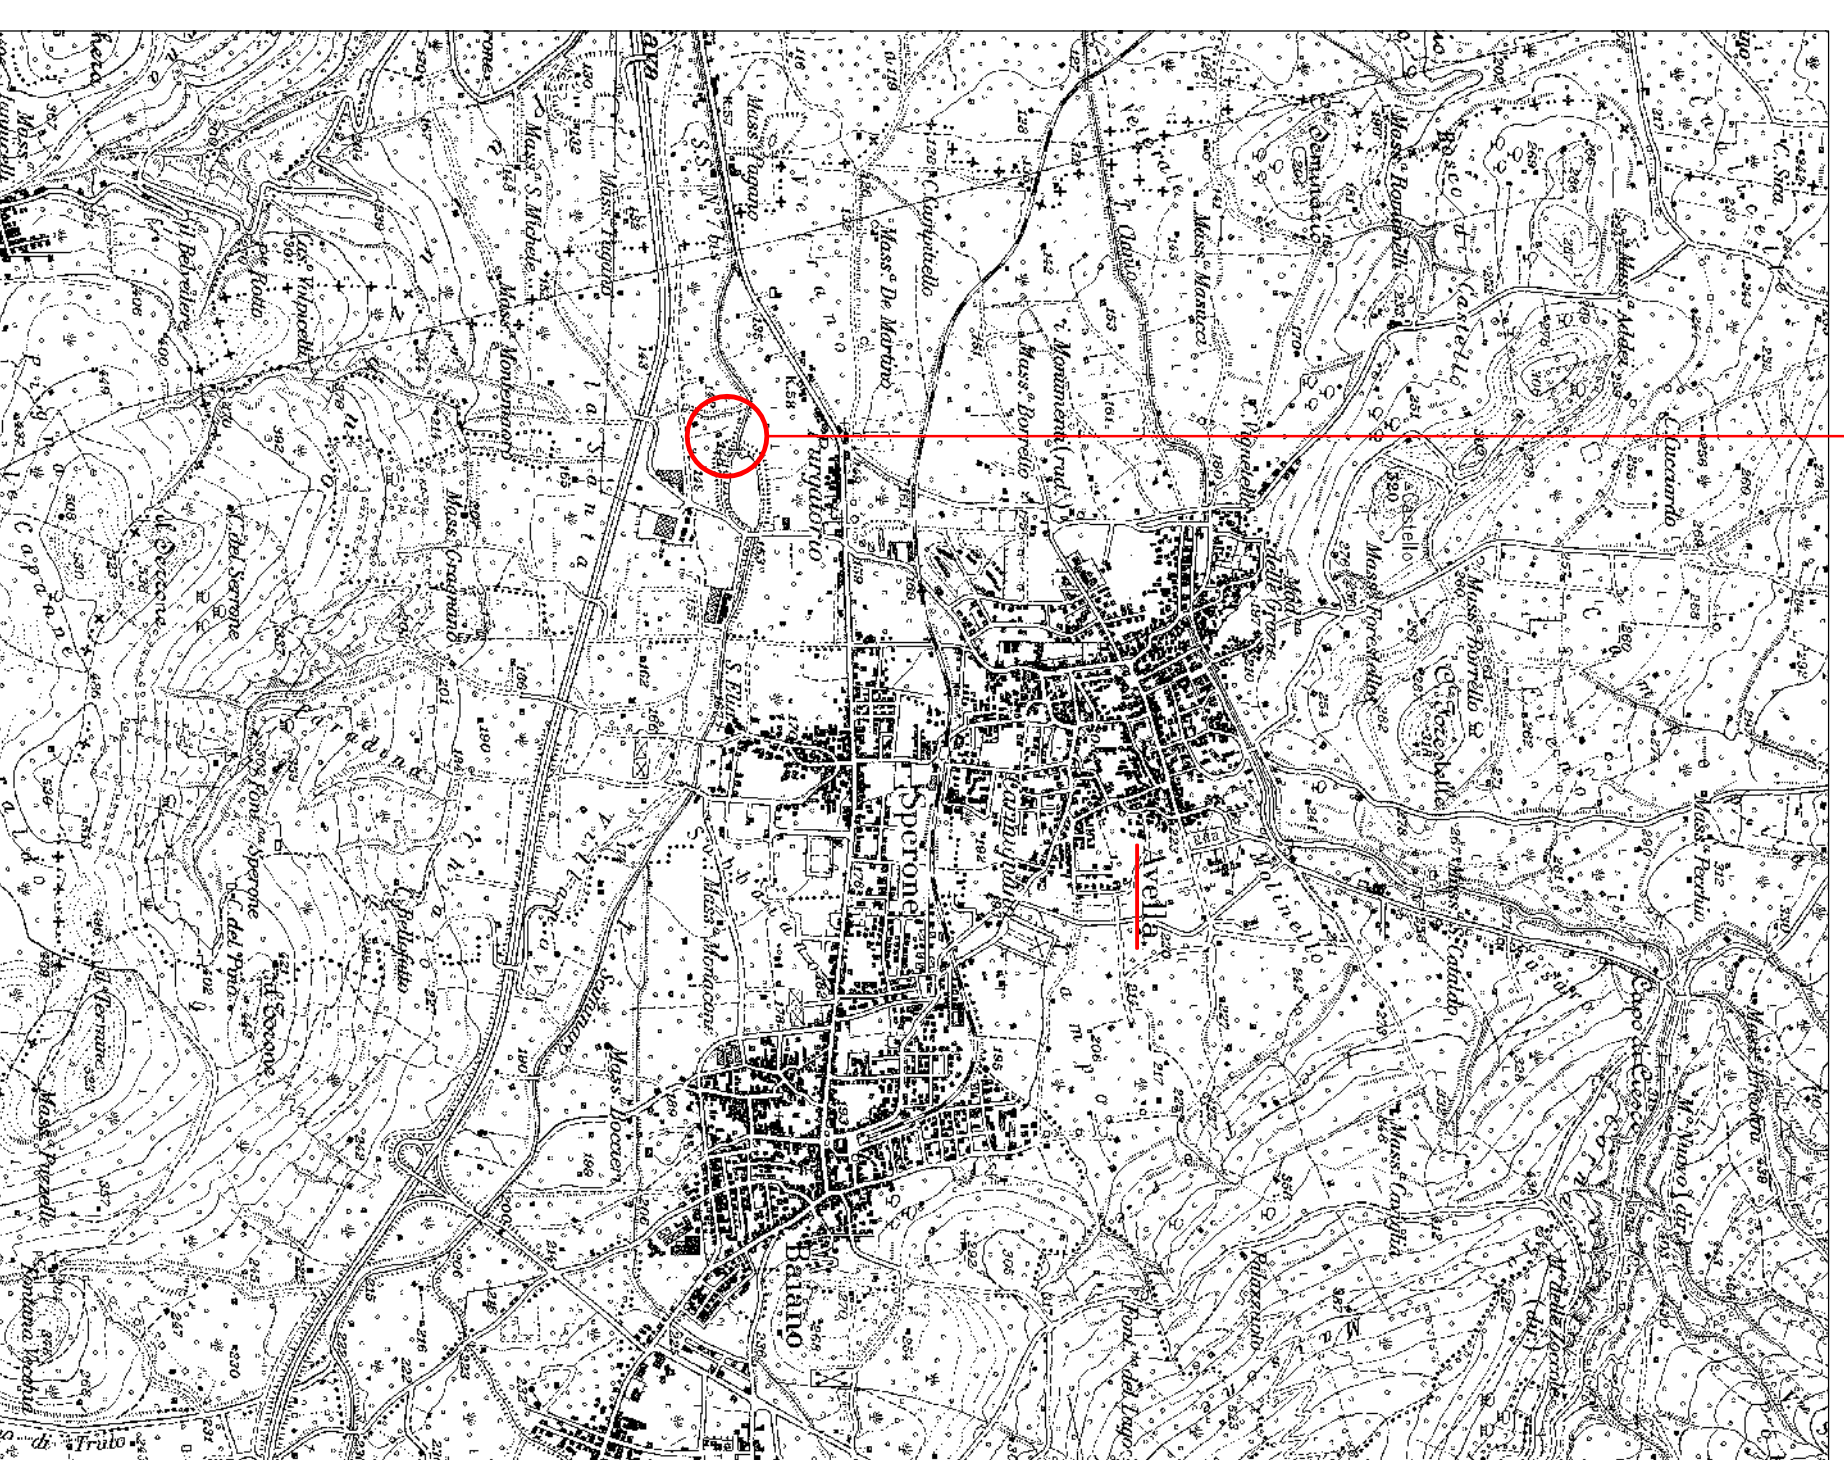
Avella

Sperone

Baiano

Mass. S. Michele

Mass. Fugano

Mass. De Martino

Mass. Borrelli

Mass. Monaco

Mass. Monacone

Mass. Boccieri

Mass. Graziano

Mass. Pozzelle

Mass. Perillo

Mass. Addei

Mass. Borrello

Mass. Capone

Mass. Corsale

Purgatorio

Campitello

Monumenti (rud.)

Vignarelle

Cicciardo

Castello

S. Elia

Molinello

S. Calcido

Capo di Ciesco

Belvedere

Roda

Fontana Vecchia

Pozzelle

Coppone

Serrone

Paradiso

Bellofatto

Sperone

del Piano

Palazzuolo

Ponte del Lago

di Truto

Madonna

S.S. N. 7 bis